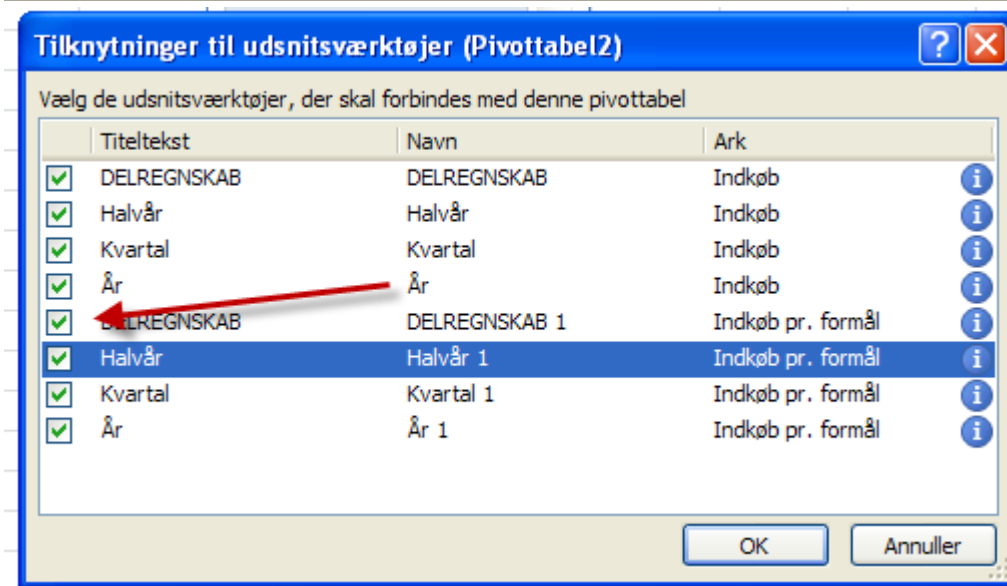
Tilknytninger til udsnitsværktøjer (Pivottabel2)

Vælg de udsnitsværktøjer, der skal forbindes med denne pivottabel

| | Titeltekst | Navn | Ark |
|---|---|---|---|
| ☑ | DELREGNSKAB | DELREGNSKAB | Indkøb |
| ☑ | Halvår | Halvår | Indkøb |
| ☑ | Kvartal | Kvartal | Indkøb |
| ☑ | År | År | Indkøb |
| ☑ | DELREGNSKAB | DELREGNSKAB 1 | Indkøb pr. formål |
| ☑ | Halvår | Halvår 1 | Indkøb pr. formål |
| ☑ | Kvartal | Kvartal 1 | Indkøb pr. formål |
| ☑ | År | År 1 | Indkøb pr. formål |

OK

Annuller